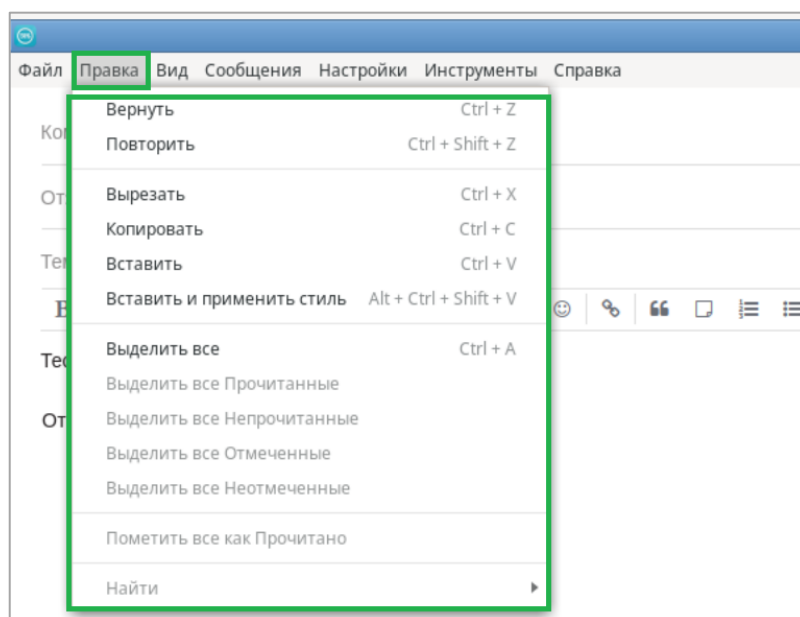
Файл Правка Вид Сообщения Настройки Инструменты Справка

Вернуть Ctrl + Z
Повторить Ctrl + Shift + Z

Вырезать Ctrl + X
Копировать Ctrl + C
Вставить Ctrl + V
Вставить и применить стиль Alt + Ctrl + Shift + V

Выделить все Ctrl + A
Выделить все Прочитанные
Выделить все Непрочитанные
Выделить все Отмеченные
Выделить все Неотмеченные

Пометить все как Прочитано

Найти

Ко
От
Те
B
Те
От